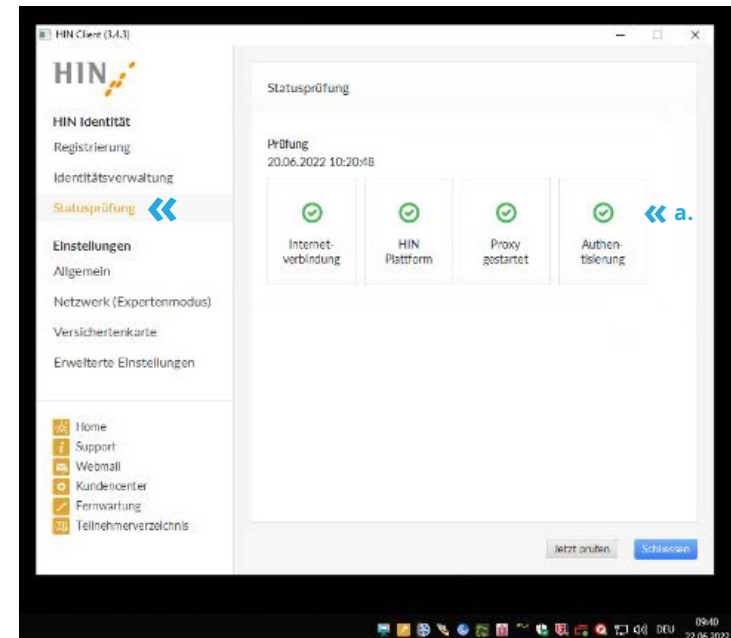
HIN Client (3.4.3)

HIN

HIN Identität
Registrierung
Identitätsverwaltung
Statusprüfung «

Einstellungen
Allgemein
Netzwerk (Expertenmodus)
Versichertenkarte
Erweiterte Einstellungen

Home
Support
Webmail
Kundencenter
Fernwartung
Teilnehmerverzeichnis

Statusprüfung

Prüfung
20.06.2022 10:20:48

Internetverbindung

HIN Plattform

Proxy gestartet

Authentisierung

« a.

Jetzt prüfen
Schliessen

DEU 09:40 22.06.2022